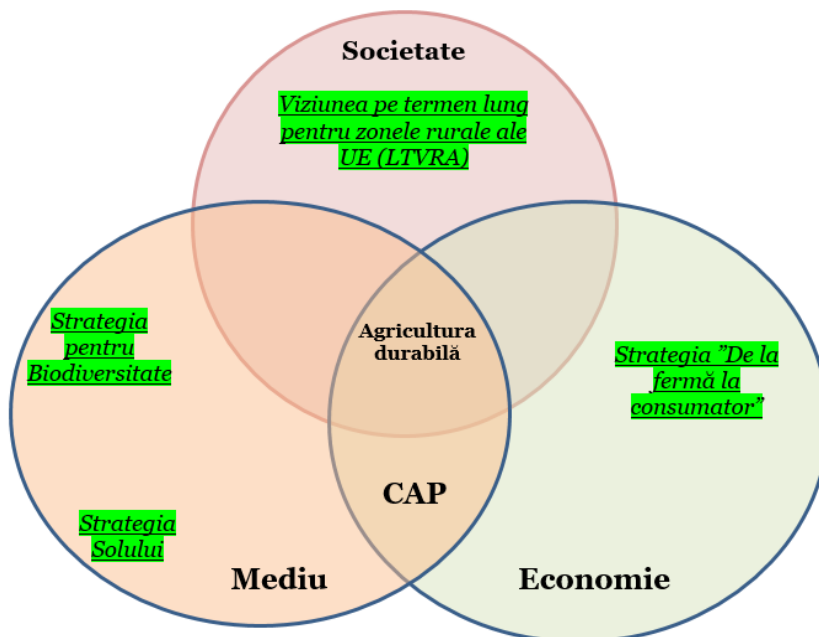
Societate

Viziunea pe termen lung pentru zonele rurale ale UE (LTVRA)

Strategia pentru Biodiversitate

Agricultura durabilă

Strategia ”De la fermă la consumator”

CAP

Strategia Solului

Mediu

Economie